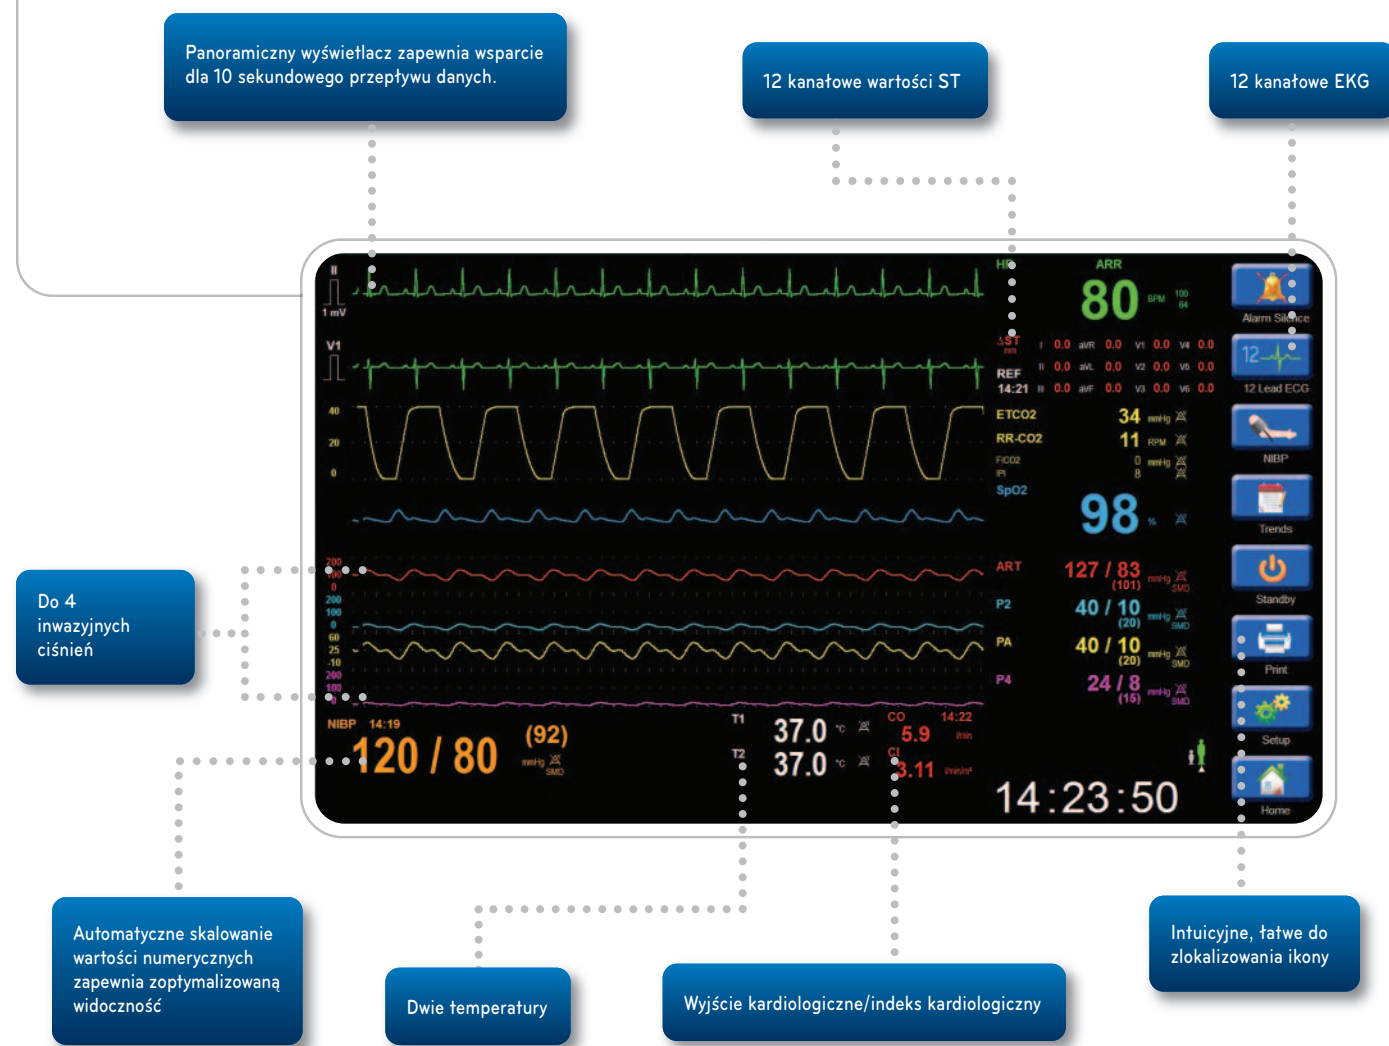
Panoramiczny wyświetlacz zapewnia wsparcie dla 10 sekundowego przepływu danych.

12 kanałowe wartości ST

12 kanałowe EKG

II
1 mV
V1
40
20
0

HR
ARR
80
BPM
100
64

ΔST
mm
I 0.0 aVR 0.0 V1 0.0 V4 0.0
REF II 0.0 aVL 0.0 V2 0.0 V5 0.0
14:21 III 0.0 aVF 0.0 V3 0.0 V6 0.0

ETCO2 34 mmHg
RR-CO2 11 RPM
FiCO2 0 mmHg
IPI 8
SpO2
98 %

200
100
0
200
100
0
60
25
-10
200
100
0

ART 127 / 83 (101) mmHg SMD
P2 40 / 10 (20) mmHg SMD
PA 40 / 10 (20) mmHg SMD
P4 24 / 8 (15) mmHg SMD

NIBP 14:19
120 / 80 (92) mmHg SMD

T1 37.0 °C
T2 37.0 °C
CO 14:22
5.9 l/min
CI
3.11 l/min/m²

14:23:50

Alarm Silence
12
12 Lead ECG
NIBP
Trends
Standby
Print
Setup
Home

Do 4 inwazyjnych ciśnień

Automatyczne skalowanie wartości numerycznych zapewnia zoptymalizowaną widoczność

Dwie temperatury

Wyjście kardiologiczne/indeks kardiologiczny

Intuicyjne, łatwe do zlokalizowania ikony